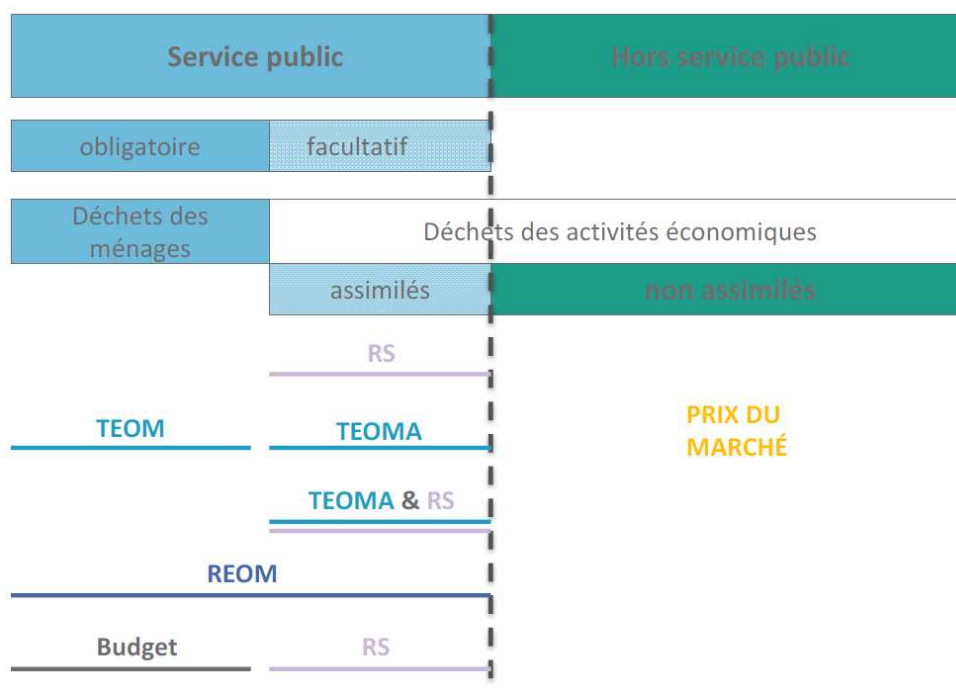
Service public

Hors service public

obligatoire

facultatif

Déchets des ménages

Déchets des activités économiques

assimilés

non assimilés

RS

TEOM

TEOMA

PRIX DU MARCHÉ

TEOMA & RS

REOM

Budget

RS